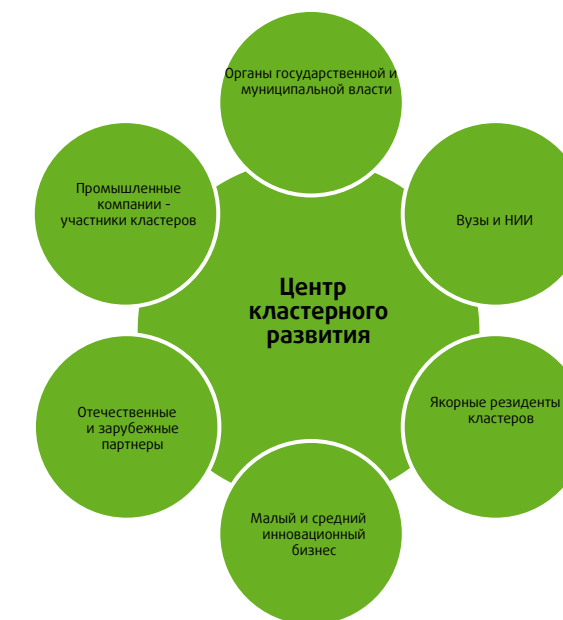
Органы государственной и муниципальной власти

Промышленные компании - участники кластеров

Вузы и НИИ

Центр кластерного развития

Отечественные и зарубежные партнеры

Якорные резиденты кластеров

Малый и средний инновационный бизнес